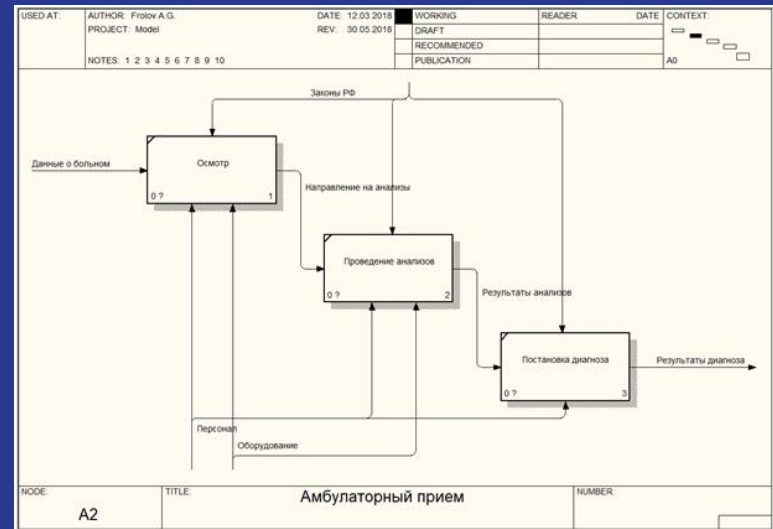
| USED AT: | AUTHOR: Frolov A.G. | DATE: 12.03.2018 | WORKING | READER | DATE | CONTEXT: |
|---|---|---|---|---|---|---|
| | PROJECT: Model | REV: 30.05.2018 | DRAFT | | | |
| | | | RECOMMENDED | | | |
| | NOTES: 1 2 3 4 5 6 7 8 9 10 | | PUBLICATION | | | A0 |

Законы РФ

Данные о больном

Осмотр

0 ?

1

Направление на анализы

Проведение анализов

0 ?

2

Результаты анализов

Постановка диагноза

0 ?

3

Результаты диагноза

Персонал

Оборудование

| NODE: | TITLE: | NUMBER: |
|---|---|---|
| A2 | Амбулаторный прием | |